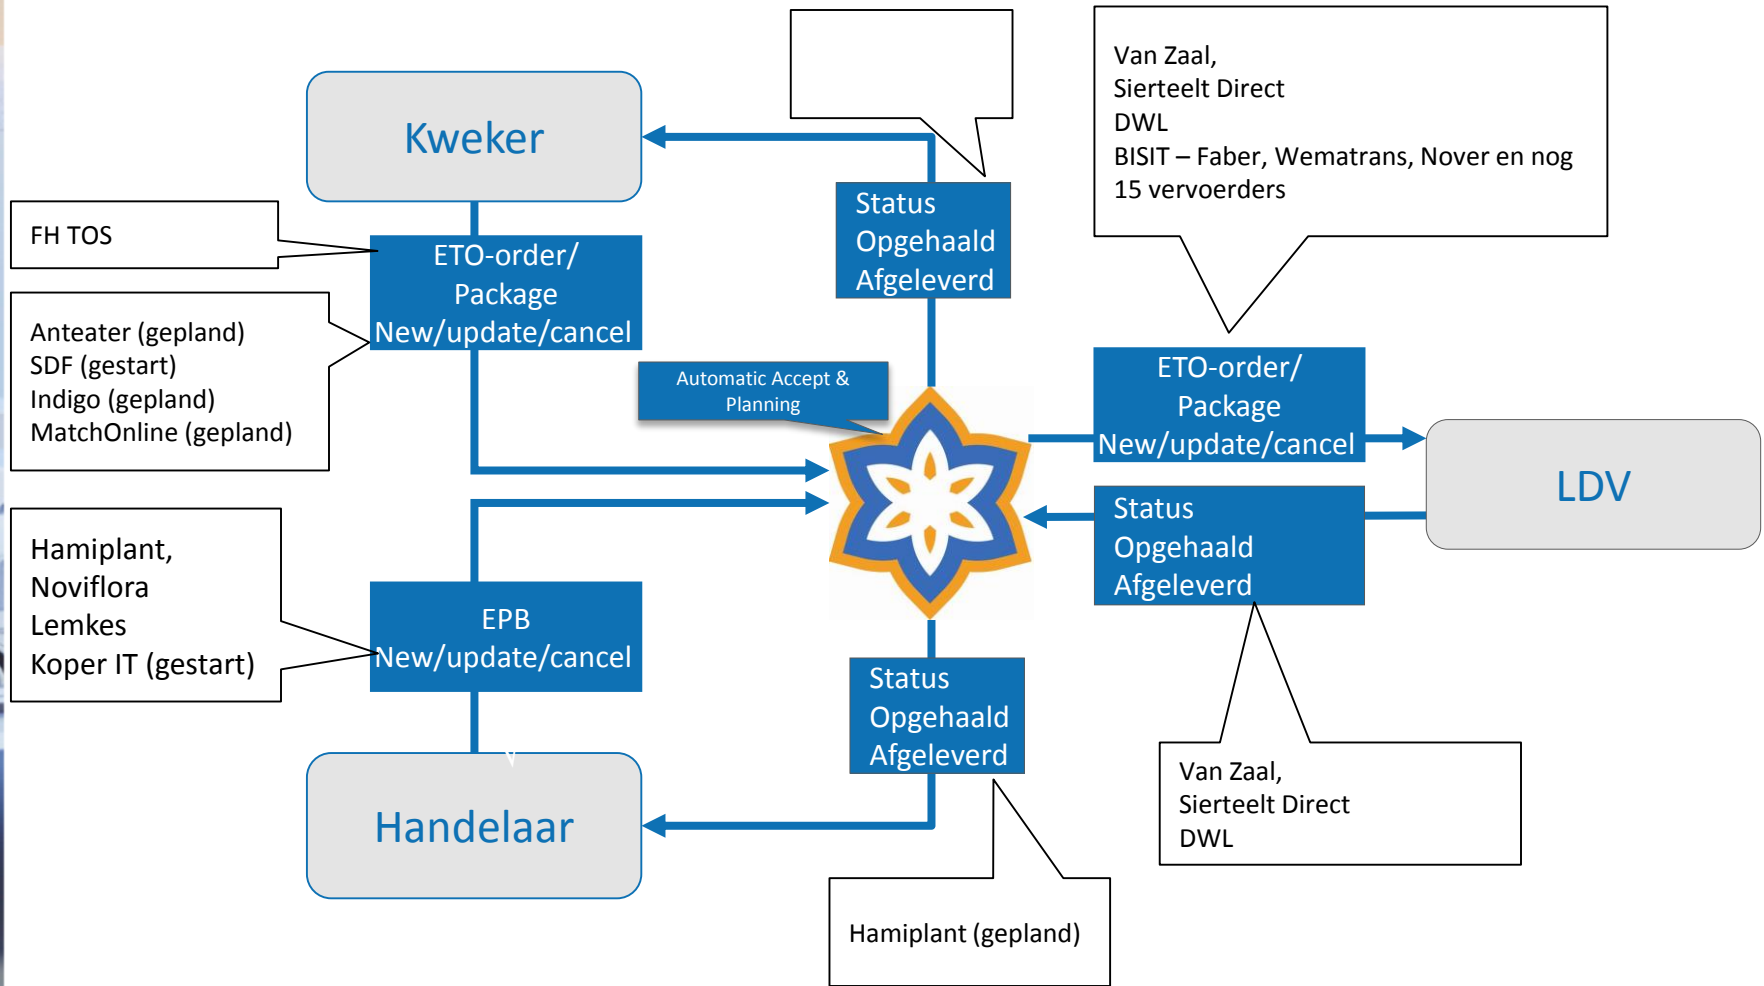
Kweker

FH TOS

ETO-order/
Package
New/update/cancel

Anteater (gepland)
SDF (gestart)
Indigo (gepland)
MatchOnline (gepland)

Status
Opgehaald
Afgeleverd

Van Zaal,
Sierteelt Direct
DWL
BISIT – Faber, Wematrans, Nover en nog 15 vervoerders

Automatic Accept & Planning

ETO-order/
Package
New/update/cancel

LDV

Status
Opgehaald
Afgeleverd

Hamiplant,
Noviflora
Lemkes
Koper IT (gestart)

EPB
New/update/cancel

Status
Opgehaald
Afgeleverd

Van Zaal,
Sierteelt Direct
DWL

Handelaar

Hamiplant (gepland)